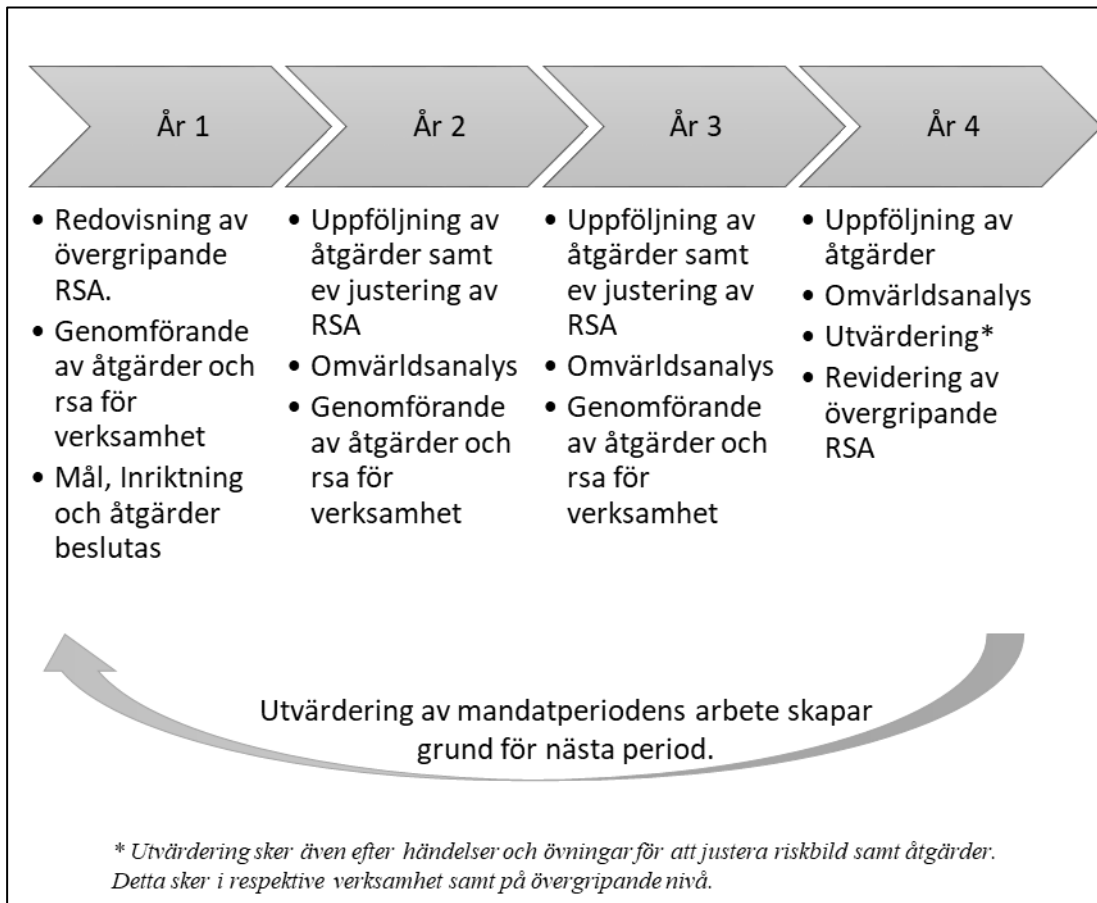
År 1

År 2

År 3

År 4

- Redovisning av övergripande RSA.
- Genomförande av åtgärder och rsa för verksamhet
- Mål, Inriktning och åtgärder beslutas

- Uppföljning av åtgärder samt ev justering av RSA
- Omvärldsanalys
- Genomförande av åtgärder och rsa för verksamhet

- Uppföljning av åtgärder samt ev justering av RSA
- Omvärldsanalys
- Genomförande av åtgärder och rsa för verksamhet

- Uppföljning av åtgärder
- Omvärldsanalys
- Utvärdering*
- Revidering av övergripande RSA

Utvärdering av mandatperiodens arbete skapar grund för nästa period.

* Utvärdering sker även efter händelser och övningar för att justera riskbild samt åtgärder. Detta sker i respektive verksamhet samt på övergripande nivå.